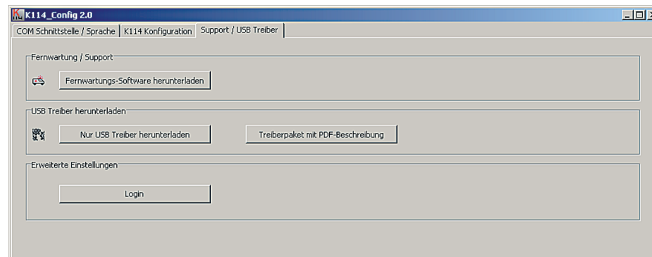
K114_Config 2.0

COM Schnittstelle / Sprache | K114 Konfiguration | Support / USB Treiber

Fernwartung / Support

Fernwartungs-Software herunterladen

USB Treiber herunterladen

Nur USB Treiber herunterladen

Treiberpaket mit PDF-Beschreibung

Erweiterte Einstellungen

Login